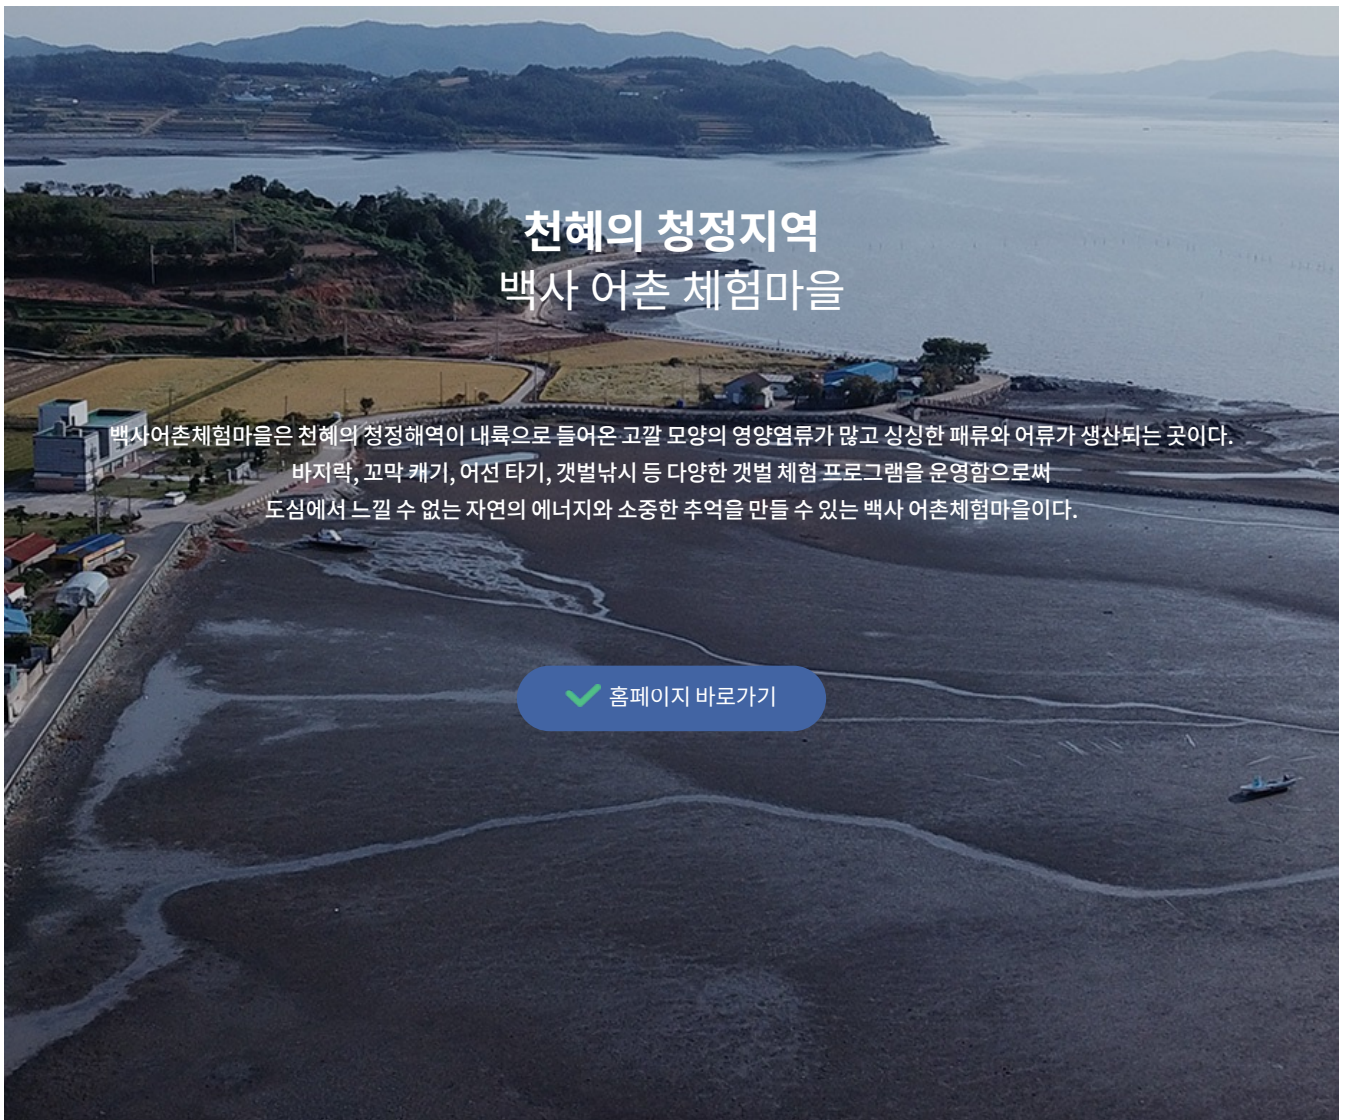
천혜의 청정지역
백사 어촌 체험마을

백사어촌체험마을은 천혜의 청정해역이 내륙으로 들어온 고깔 모양의 영양염류가 많고 싱싱한 패류와 어류가 생산되는 곳이다. 바지락, 꼬막 캐기, 어선 타기, 갯벌낚시 등 다양한 갯벌 체험 프로그램을 운영함으로써 도심에서 느낄 수 없는 자연의 에너지와 소중한 추억을 만들 수 있는 백사 어촌체험마을이다.

홈페이지 바로가기